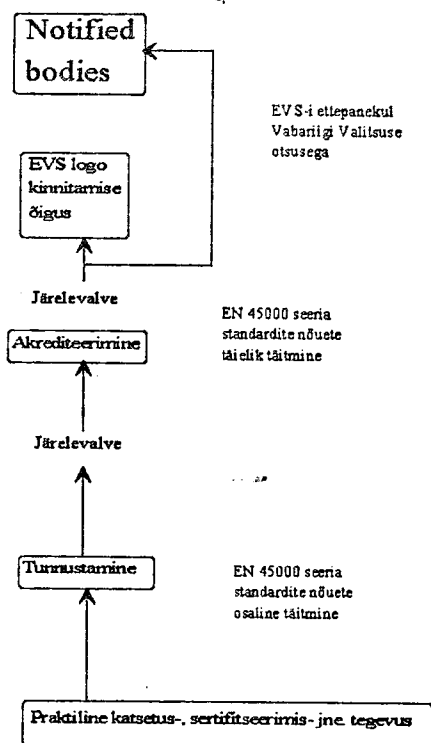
Notified bodies

EVS-i ettepanekul Vabariigi Valitsuse otsusega

EVS logo kinnitamise õigus

Järelevalve

EN 45000 seeria standardite nõuete täielik täitmine

Akrediteerimine

Järelevalve

Tunnustamine

EN 45000 seeria standardite nõuete osaline täitmine

Praktiline katsetus-, sertifitseerimis- jne. tegevus